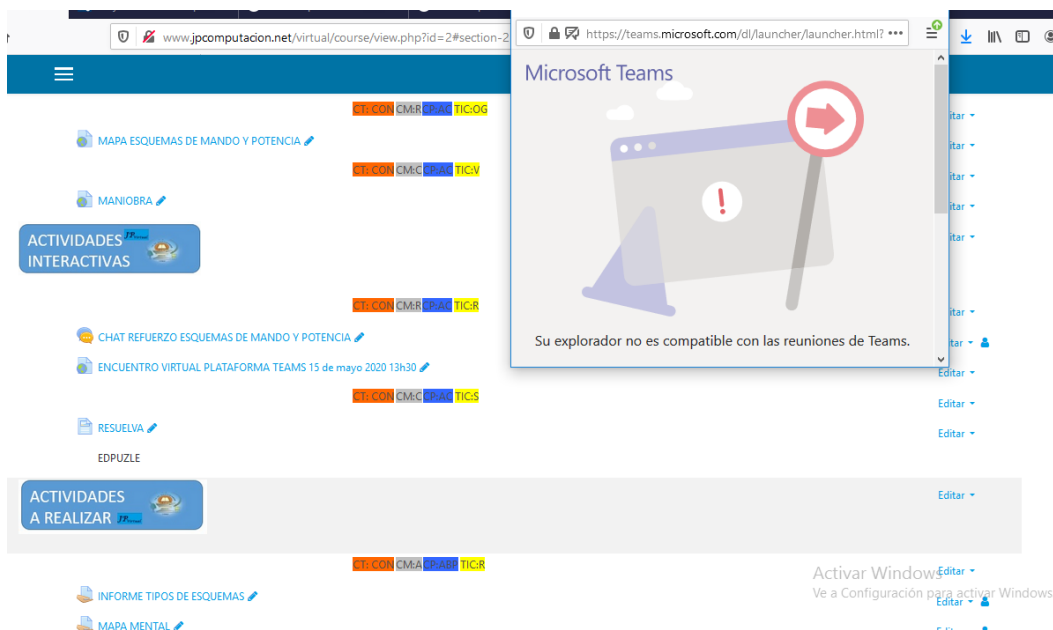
www.jpcomputacion.net/virtual/course/view.php?id=2#section-2

https://teams.microsoft.com/dl/launcher/launcher.html? •••

Microsoft Teams

Su explorador no es compatible con las reuniones de Teams.

CT: CON CM:R CP:AC TIC:OG

MAPA ESQUEMAS DE MANDO Y POTENCIA

CT: CON CM:C CP:AC TIC:V

MANIOBRA

ACTIVIDADES INTERACTIVAS

CT: CON CM:R CP:AC TIC:R

CHAT REFUERZO ESQUEMAS DE MANDO Y POTENCIA

ENCUENTRO VIRTUAL PLATAFORMA TEAMS 15 de mayo 2020 13h30

CT: CON CM:C CP:AC TIC:S

RESUELVA

EDPUZLE

ACTIVIDADES A REALIZAR

CT: CON CM:A CP:ABP TIC:R

INFORME TIPOS DE ESQUEMAS

MAPA MENTAL

Editar
Editar
Editar
Editar
Editar
Editar
Editar
Editar
Editar
Editar
Editar
Editar
Editar

Activar Windows
Ve a Configuración para activar Windows